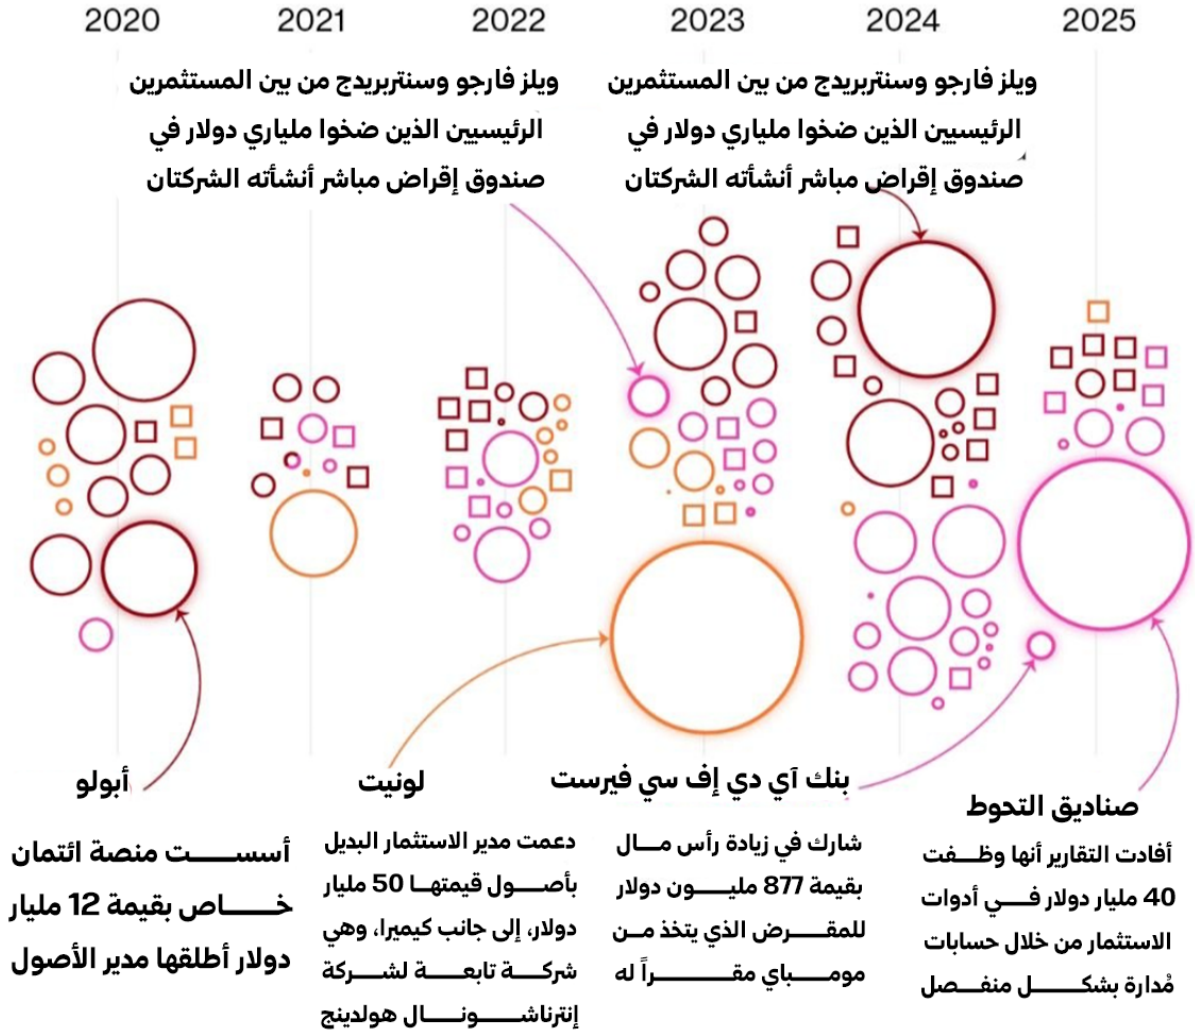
2020 2021 2022 2023 2024 2025

ويلز فارجو وسنتربريدج من بين المستثمرين الرئيسيين الذين ضخوا ملياري دولار في صندوق إقراض مباشر أنشأته الشركتان

ويلز فارجو وسنتربريدج من بين المستثمرين الرئيسيين الذين ضخوا ملياري دولار في صندوق إقراض مباشر أنشأته الشركتان

أبولو

أسســـــت منصة ائتمان خـــــاص بقيمة 12 مليار دولار أطلقها مدير الأصول

لونيت

دعمت مدير الاستثمار البديل بأصـول قيمتهـا 50 مليار دولار، إلى جانب كيميرا، وهي شركــة تابعـــة لشـركة إنترناشـــونـــال هولدينج

بنك آي دي إف سي فيرست

شارك في زيادة رأس مـــال بقيمة 877 مليـــون دولار للمقـــرض الذي يتخذ مـــن مومـــباي مقـــراً له

صناديق التحوط

أفادت التقارير أنها وظـــفت 40 مليار دولار فـــي أدوات الاستثمار من خلال حسابات مُدارة بشكـــل منفـصل